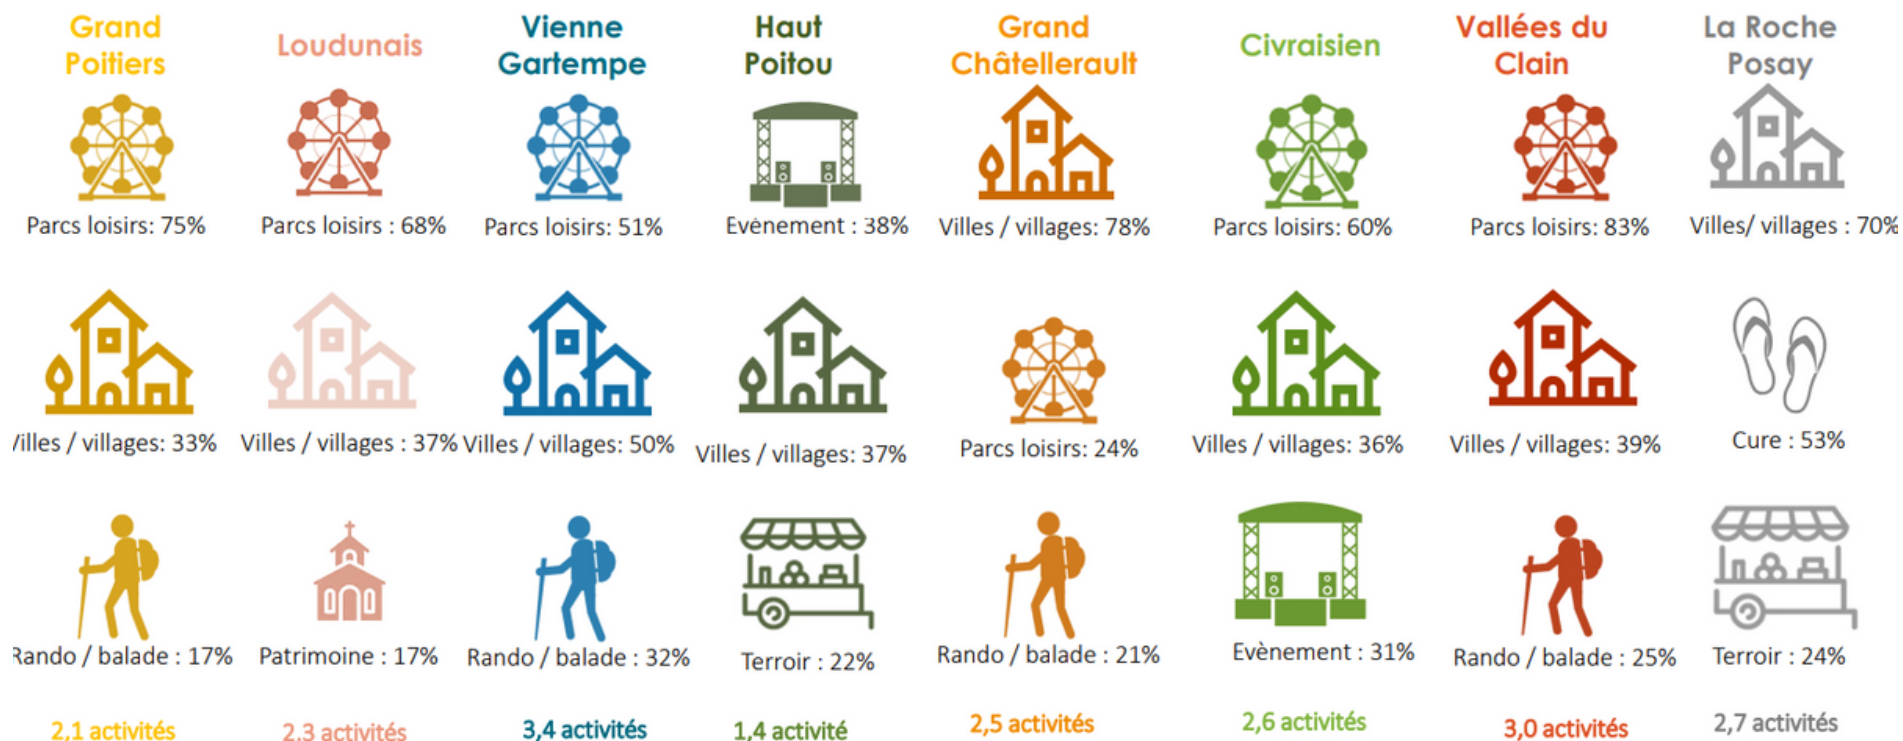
Grand Poitiers

Parcs loisirs: 75%

/illes / villages: 33%

Rando / balade : 17%

2,1 activités

Loudunais

Parcs loisirs : 68%

Villes / villages : 37%

Patrimoine : 17%

2,3 activités

Vienne Gartempe

Parcs loisirs: 51%

Villes / villages: 50%

Rando / balade : 32%

3,4 activités

Haut Poitou

Evènement : 38%

Villes / villages: 37%

Terroir : 22%

1,4 activité

Grand Châtellerault

Villes / villages: 78%

Parcs loisirs: 24%

Rando / balade : 21%

2,5 activités

Civraisien

Parcs loisirs: 60%

Villes / villages: 36%

Evènement : 31%

2,6 activités

Vallées du Clain

Parcs loisirs: 83%

Villes / villages: 39%

Rando / balade : 25%

3,0 activités

La Roche Posay

Villes/ villages : 70%

Cure : 53%

Terroir : 24%

2,7 activités